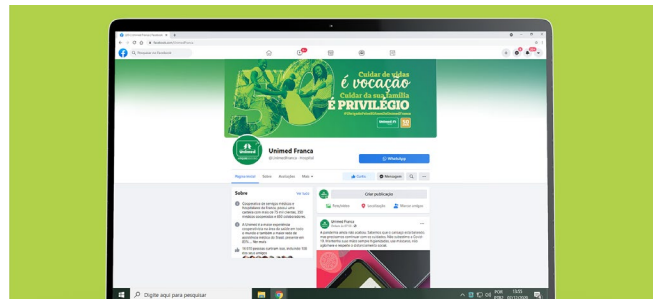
Cuidar de vidas
é vocação
Cuidar da sua família
É PRIVILÉGIO

Unimed Franca
@UnimedFranca · Hospital

WhatsApp

Página inicial Sobre Avaliações Mais

Curtir Mensagem

Sobre Ver tudo

Criar publicação

Foto/vídeo Localização Marcar amigos

Unimed Franca

Pesquisar no Facebook

Digite aqui para pesquisar

POR
PTB2